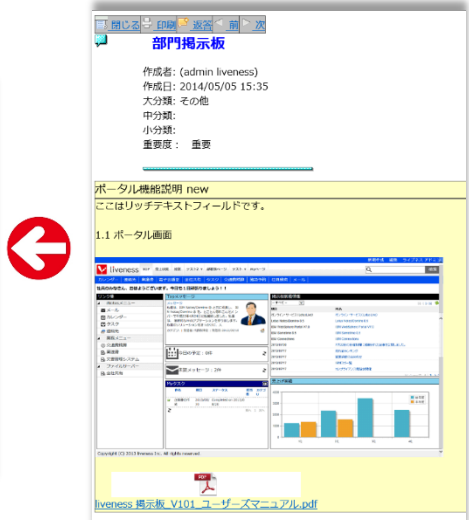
閉じる 印刷 返答 前 次

部門掲示板

作成者: (admin liveness)
作成日: 2014/05/05 15:35
大分類: その他
中分類:
小分類:
重要度： 重要

ポータル機能説明 new

ここはリッチテキストフィールドです。

1.1 ポータル画面

liveness

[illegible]

liveness 掲示板_V101_ユーザーズマニュアル.pdf